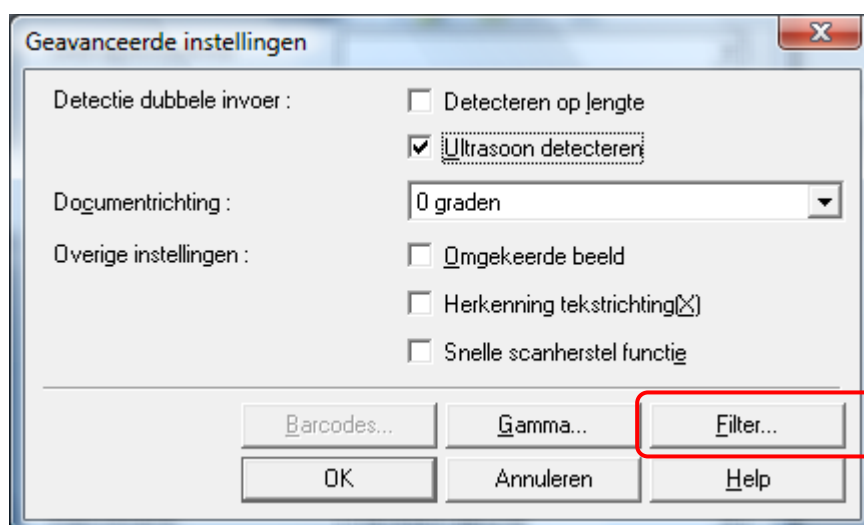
Geavanceerde instellingen

X

Detectie dubbele invoer :

Detecteren op lengte

Ultrasoon detecteren

Documentrichting :

0 graden

Overige instellingen :

Omgekeerde beeld

Herkenning tekstrichting(X)

Snelle scanherstel functie

Barcodes...

Gamma...

Filter...

OK

Annuleren

Help